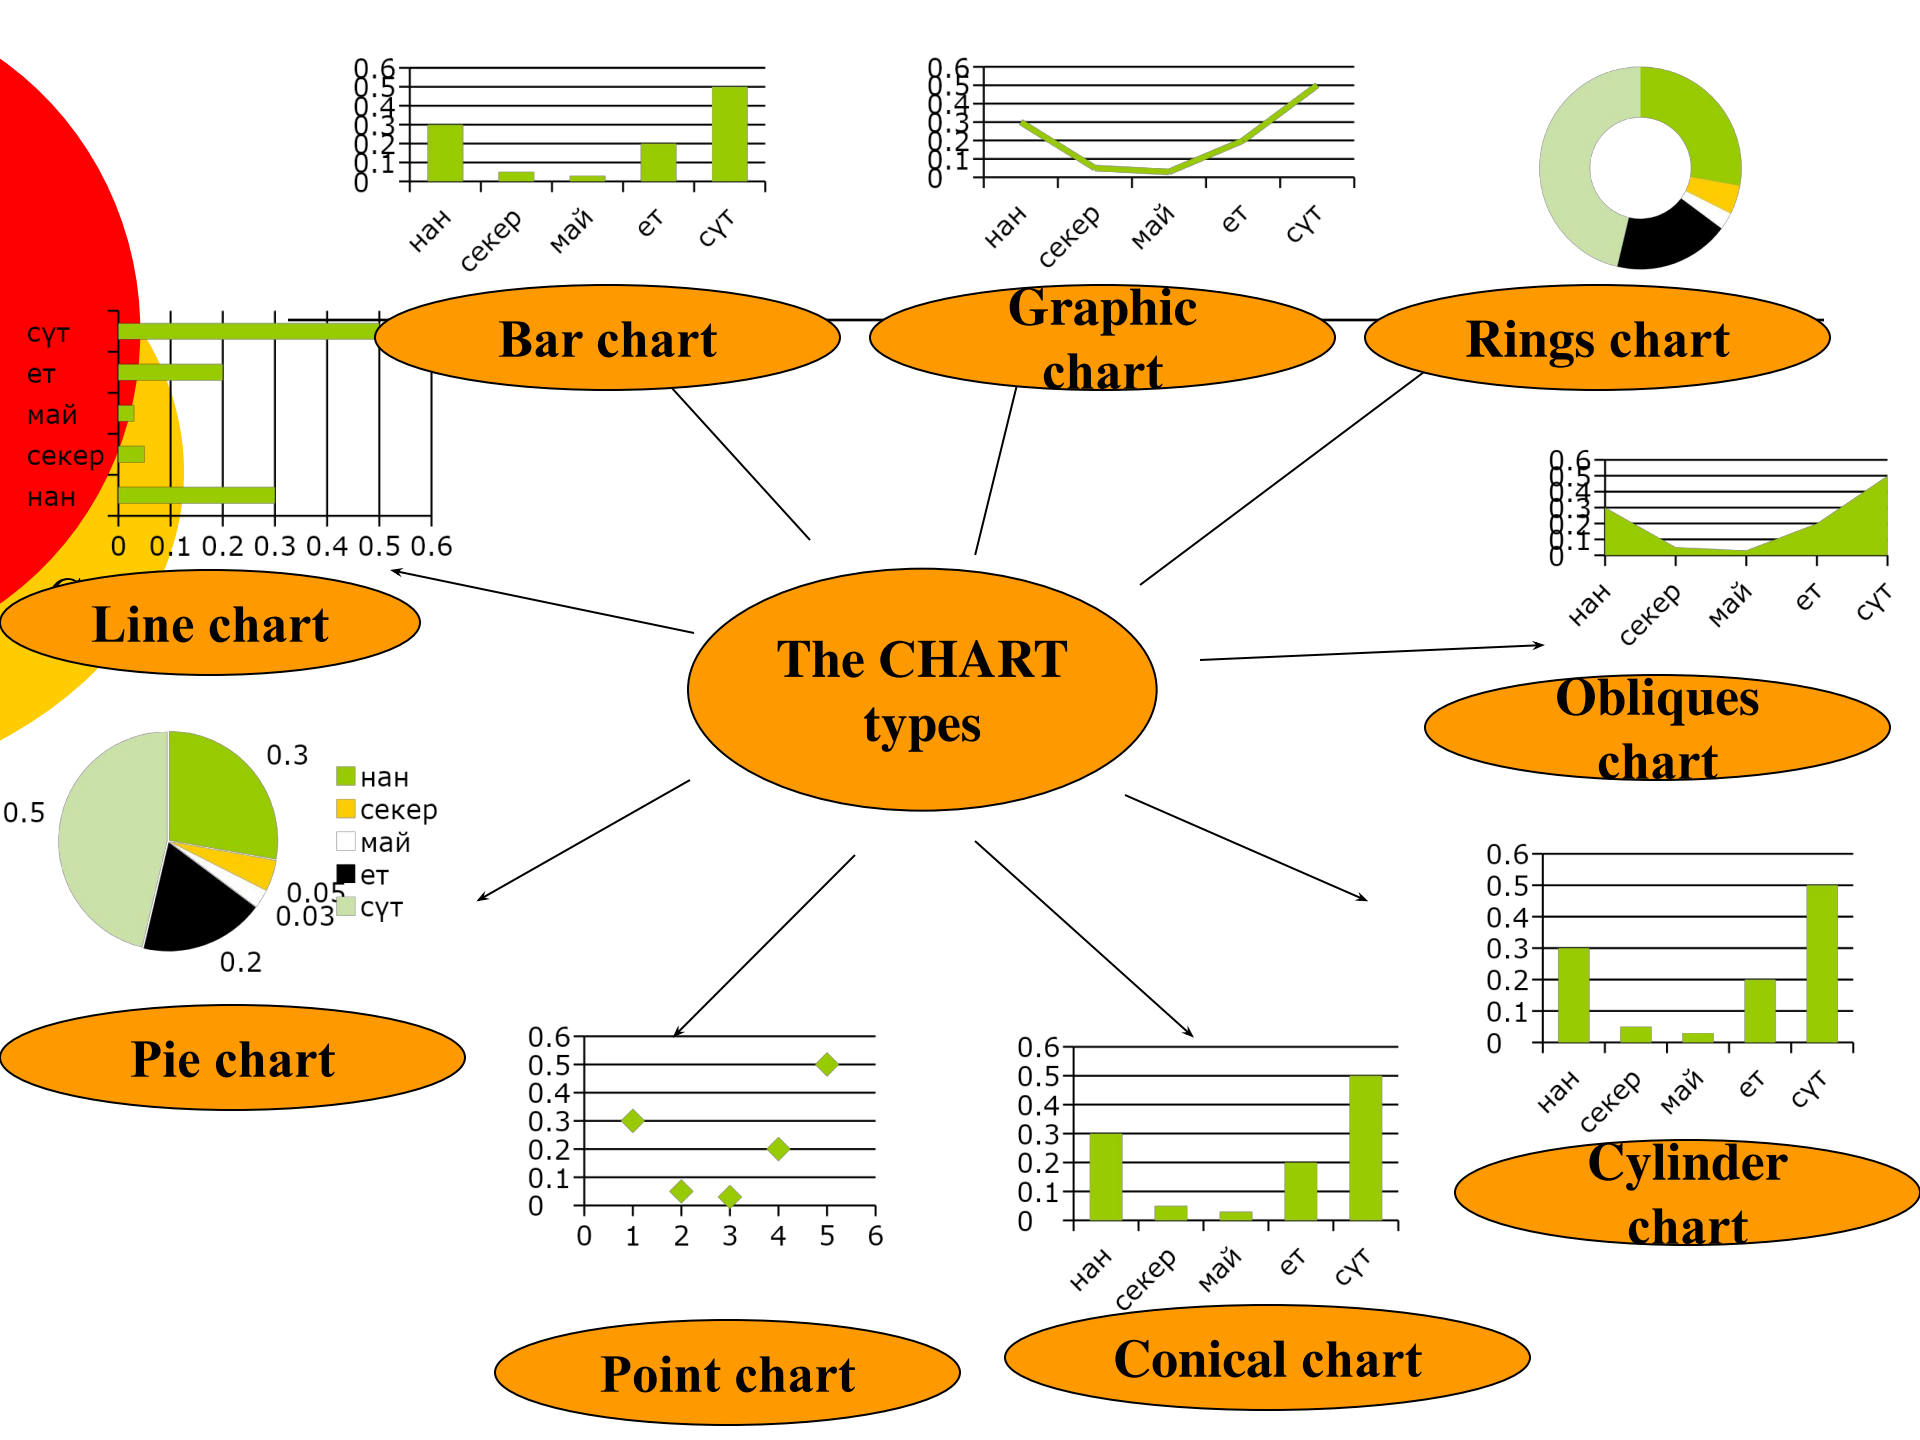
0.6
0.5
0.4
0.3
0.2
0.1
0
нан
секер
май
ет
сут

0.6
0.5
0.4
0.3
0.2
0.1
0
нан
секер
май
ет
сут

сут
ет
май
секер
нан
0 0.1 0.2 0.3 0.4 0.5 0.6

Bar chart

Graphic chart

Rings chart

0.6
0.5
0.4
0.3
0.2
0.1
0
нан
секер
май
ет
сут

Line chart

The CHART types

Obliques chart

0.3
0.5
0.05
0.03
0.2
нан
секер
май
ет
сут

0.6
0.5
0.4
0.3
0.2
0.1
0
нан
секер
май
ет
сут

Pie chart

0.6
0.5
0.4
0.3
0.2
0.1
0
0 1 2 3 4 5 6

0.6
0.5
0.4
0.3
0.2
0.1
0
нан
секер
май
ет
сут

Cylinder chart

Point chart

Conical chart